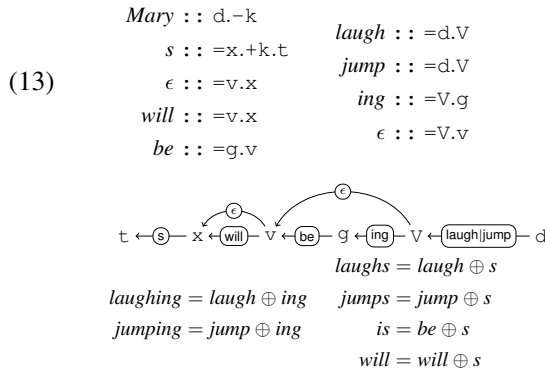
(13)

*Mary* :: d.-k
*s* :: =x.+k.t
$\epsilon$ :: =v.x
*will* :: =v.x
*be* :: =g.v

*laugh* :: =d.V
*jump* :: =d.V
*ing* :: =V.g
$\epsilon$ :: =V.v

t ← s — x ← will — v ← be — g ← ing — V ← laugh|jump — d
$\epsilon$
$\epsilon$

$laughs = laugh \oplus s$
$laughing = laugh \oplus ing$ $jumps = jump \oplus s$
$jumping = jump \oplus ing$ $is = be \oplus s$
$will = will \oplus s$